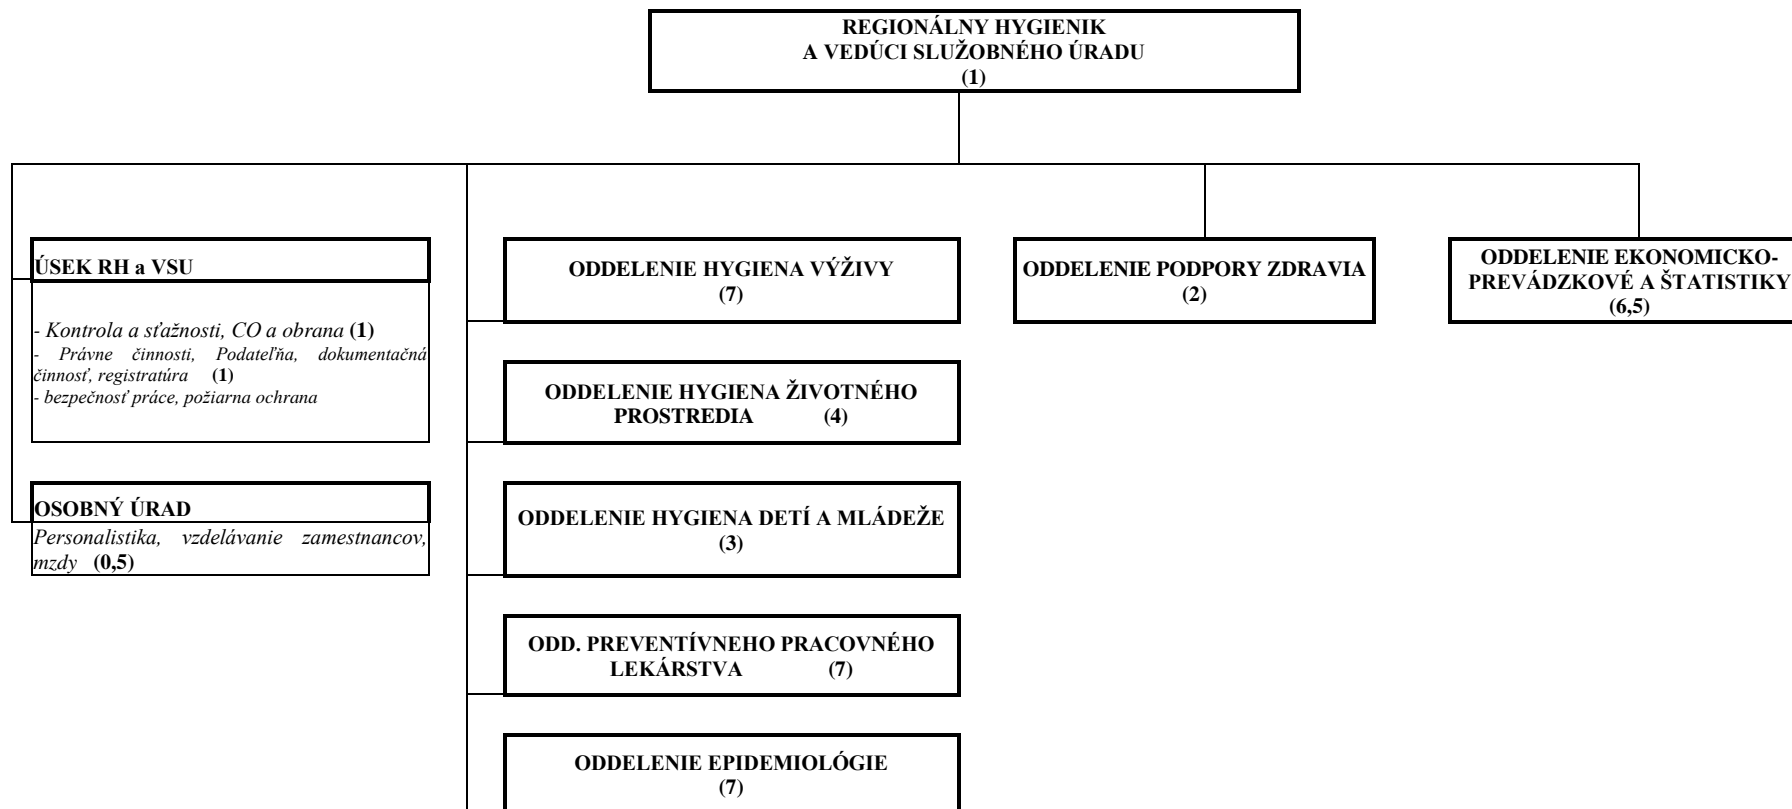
REGIONÁLNY HYGIENIK
A VEDÚCI SLUŽOBNÉHO ÚRADU
(1)

ÚSEK RH a VSU

- Kontrola a sťažnosti, CO a obrana (1)
- Právne činnosti, Podateľňa, dokumentačná činnosť, registratúra (1)
- bezpečnosť práce, požiarna ochrana

OSOBNÝ ÚRAD
Personalistika, vzdelávanie zamestnancov, mzdy (0,5)

ODDELENIE HYGIENA VÝŽIVY
(7)

ODDELENIE HYGIENA ŽIVOTNÉHO PROSTREDIA (4)

ODDELENIE HYGIENA DETÍ A MLÁDEŽE
(3)

ODD. PREVENTÍVNEHO PRACOVNÉHO LEKÁRSTVA (7)

ODDELENIE EPIDEMIOLÓGIE
(7)

ODDELENIE PODPORY ZDRAVIA
(2)

ODDELENIE EKONOMICKO-PREVÁDZKOVÉ A ŠTATISTIKY
(6,5)